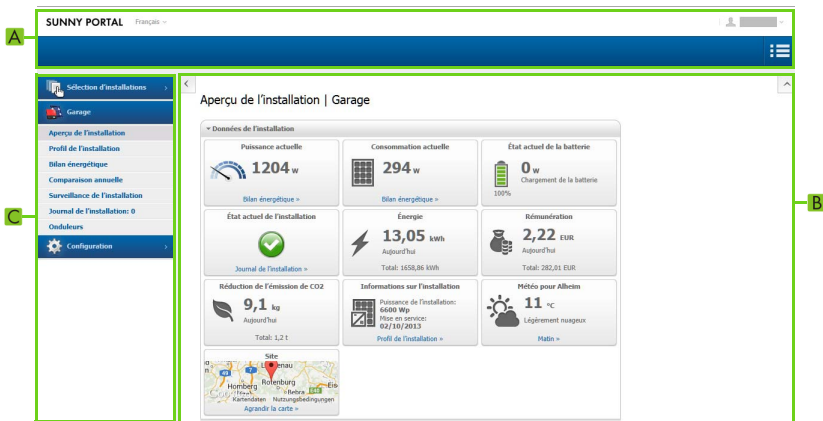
A

SUNNY PORTAL Français

B

C

Sélection d'installations

Garage

Aperçu de l'installation
Profil de l'installation
Bilan énergétique
Comparaison annuelle
Surveillance de l'installation
Journal de l'installation: 0
Onduleurs

Configuration

Aperçu de l'installation | Garage

Données de l'installation

Puissance actuelle
1204 W
Bilan énergétique »

Consommation actuelle
294 W
Bilan énergétique »

État actuel de la batterie
0 W
Chargement de la batterie
100%

État actuel de l'installation
Journal de l'installation »

Énergie
13,05 kWh
Aujourd'hui
Total: 1658,86 kWh

Rémunération
2,22 EUR
Aujourd'hui
Total: 282,01 EUR

Réduction de l'émission de CO2
9,1 kg
Aujourd'hui
Total: 1,2 t

Informations sur l'installation
Puissance de l'installation: 6600 Wp
Mise en service: 02/10/2013
Profil de l'installation »

Météo pour Alheim
11 °C
Légèrement nuageux
Matin »

Site
Homberg
Rotenburg
Bebra
Kartendaten Nutzungsbedingungen
Agrandir la carte »